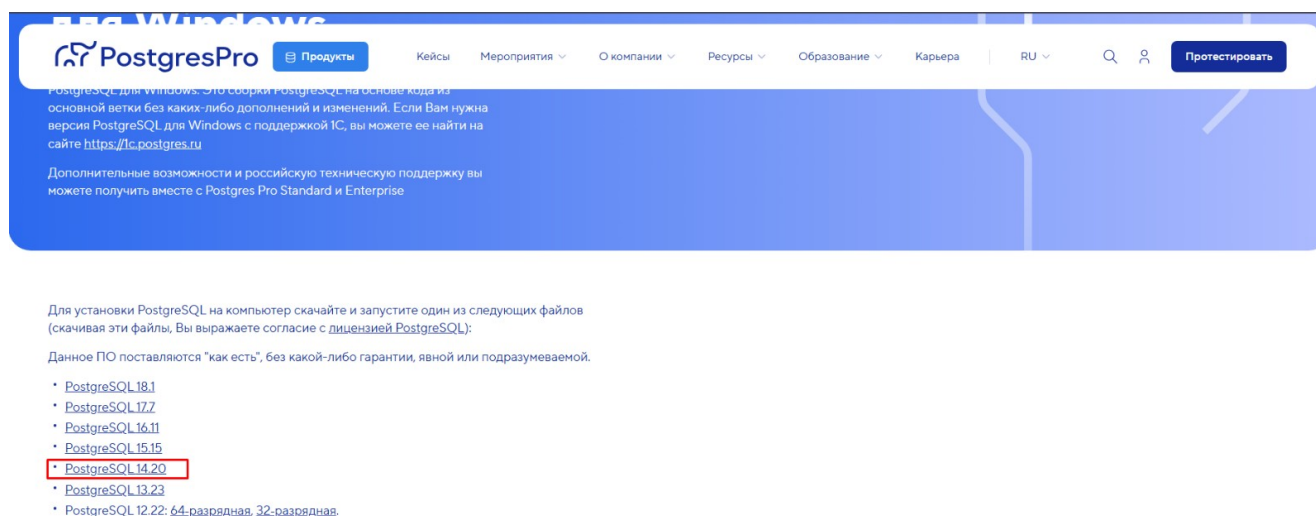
PostgresPro

Продукты

Кейсы

Мероприятия

О компании

Ресурсы

Образование

Карьера

RU

Протестировать

PostgreSQL для Windows. Это сборки PostgreSQL на основе кода из основной ветки без каких-либо дополнений и изменений. Если Вам нужна версия PostgreSQL для Windows с поддержкой 1С, вы можете ее найти на сайте https://1c.postgres.ru

Дополнительные возможности и российскую техническую поддержку вы можете получить вместе с Postgres Pro Standard и Enterprise

Для установки PostgreSQL на компьютер скачайте и запустите один из следующих файлов (скачивая эти файлы, Вы выражаете согласие с лицензией PostgreSQL):

Данное ПО поставляются "как есть", без какой-либо гарантии, явной или подразумеваемой.

- PostgreSQL 18.1
- PostgreSQL 17.7
- PostgreSQL 16.11
- PostgreSQL 15.15
- PostgreSQL 14.20
- PostgreSQL 13.23
- PostgreSQL 12.22: 64-разрядная, 32-разрядная.